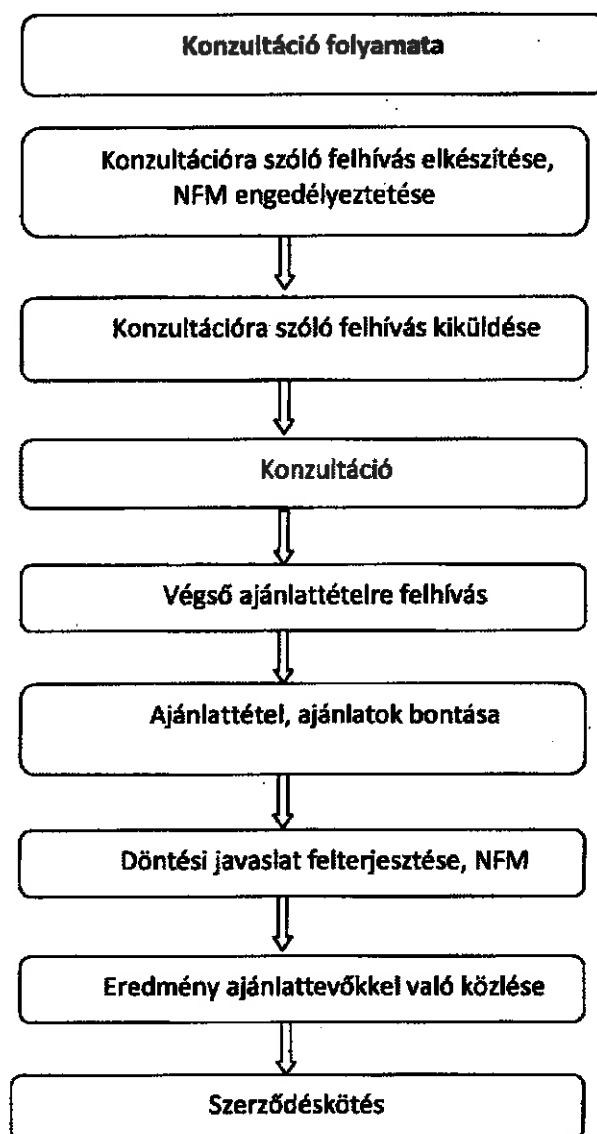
Konzultáció folyamata

Konzultációra szóló felhívás elkészítése, NFM engedélyeztetése

Konzultációra szóló felhívás kiküldése

Konzultáció

Végső ajánlattételre felhívás

Ajánlattétel, ajánlatok bontása

Döntési javaslat felterjesztése, NFM

Eredmény ajánlattevőkkel való közlése

Szerződéskötés